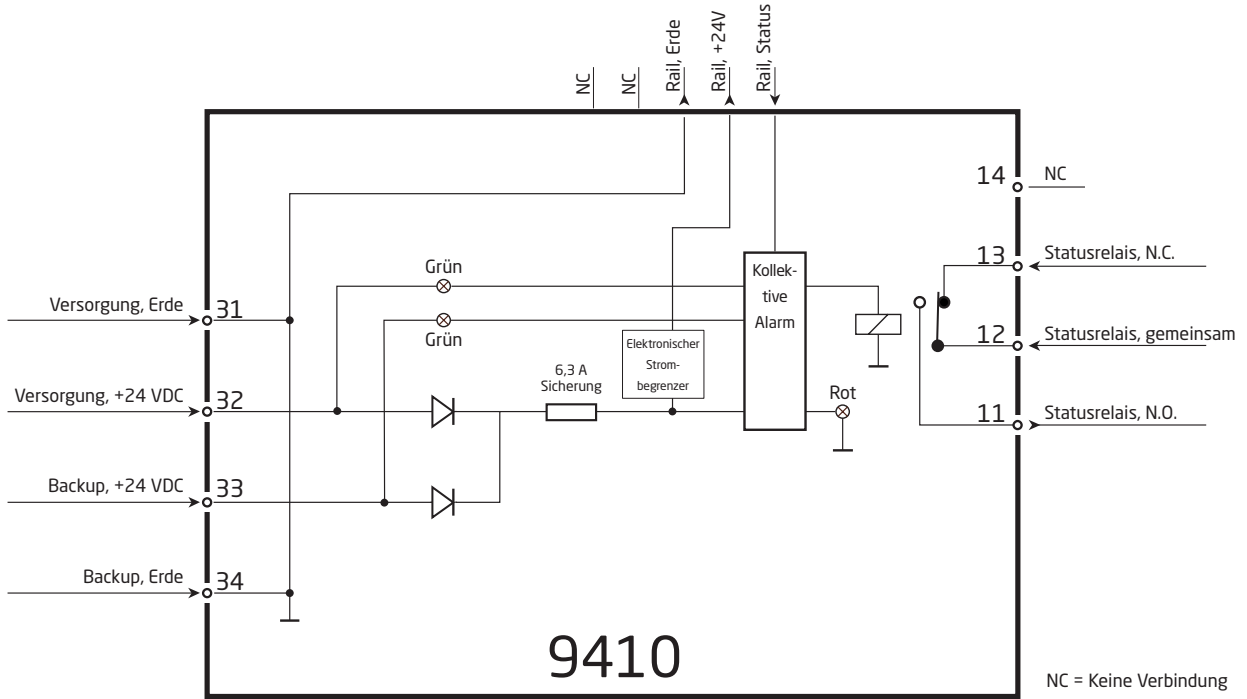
NC
NC
Rail, Erde
Rail, +24V
Rail, Status

14
NC
13
Statusrelais, N.C.
12
Statusrelais, gemeinsam
11
Statusrelais, N.O.

Grün
Grün
Kollektive Alarm
Elektronischer Strombegrenzer
6,3 A Sicherung
Rot

Versorgung, Erde
31
Versorgung, +24 VDC
32
Backup, +24 VDC
33
Backup, Erde
34

9410

NC = Keine Verbindung